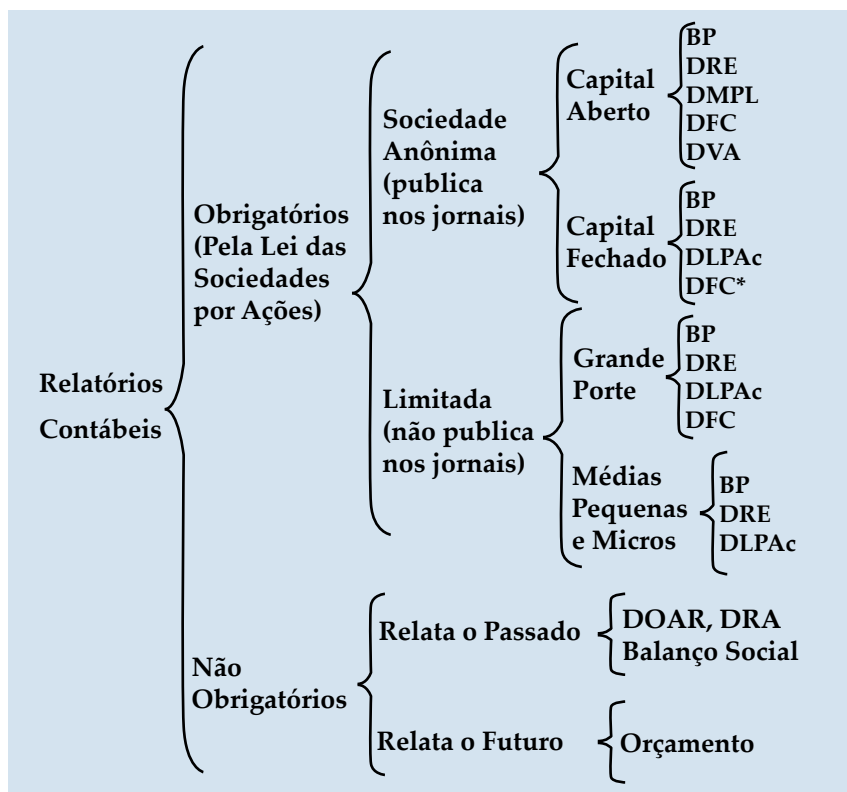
Relatórios Contábeis

Obrigatórios (Pela Lei das Sociedades por Ações)

Sociedade Anônima (publica nos jornais)

Capital Aberto
BP
DRE
DMPL
DFC
DVA

Capital Fechado
BP
DRE
DLPAc
DFC*

Limitada (não publica nos jornais)

Grande Porte
BP
DRE
DLPAc
DFC

Médias Pequenas e Micros
BP
DRE
DLPAc

Não Obrigatórios

Relata o Passado
DOAR, DRA
Balanço Social

Relata o Futuro
Orçamento